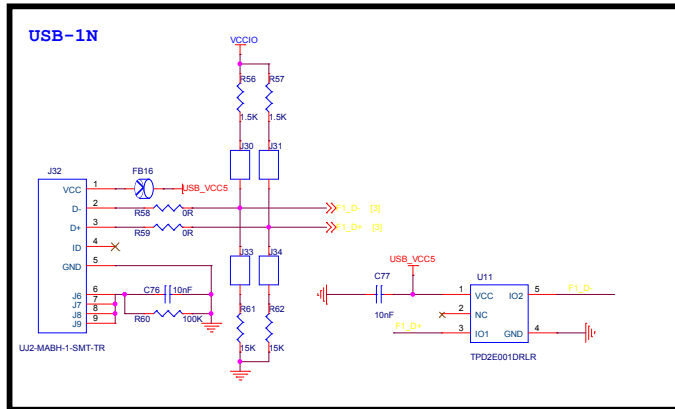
USB-1N

VCCIO

R56
1.5K
R57
1.5K

J30
J31

J32
VCC
D-
D+
ID
GND
J6
J7
J8
J9
UJ2-MABH-1-SMT-TR

1
2
3
4
5
6
7
8
9

FB16
USB_VCC5
R58
0R
R59
0R
P1_D- [3]
P1_D+ [3]

J33
J34

C76
10nF
R60
100K

R61
15K
R62
15K

C77
10nF
USB_VCC5
U11
1 VCC
2 NC
3 IO1
IO2 5
GND 4
P1_D-
P1_D+
TPD2E001DRLR